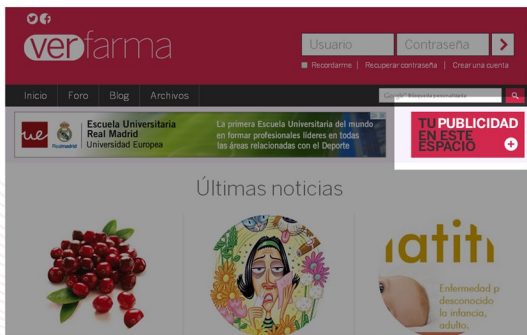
verfarma

Usuario
Contraseña
>
Recordarme | Recuperar contraseña | Crear una cuenta

Inicio
Foro
Blog
Archivos

Google™ Búsqueda personalizada

ue
Realmadrid
Escuela Universitaria
Real Madrid
Universidad Europea

La primera Escuela Universitaria del mundo en formar profesionales líderes en todas las áreas relacionadas con el Deporte

TU PUBLICIDAD EN ESTE ESPACIO
+

Últimas noticias

iatit

Enfermedad p
desconocido
la infancia,
adulto.